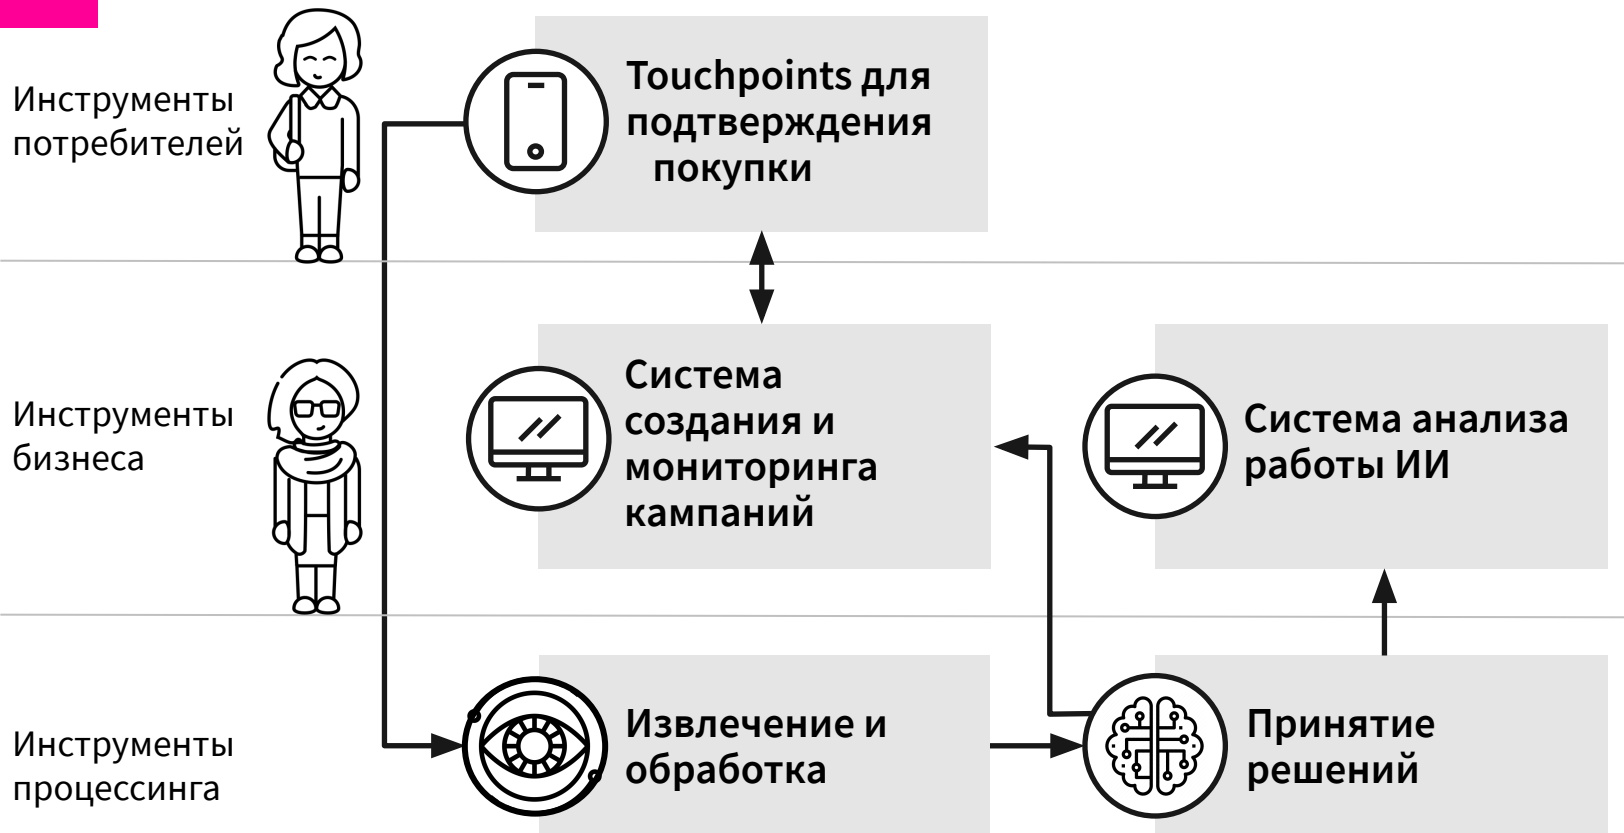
Инструменты потребителей

Touchpoints для подтверждения покупки

Инструменты бизнеса

Система создания и мониторинга кампаний

Система анализа работы ИИ

Инструменты процессинга

Извлечение и обработка

Принятие решений